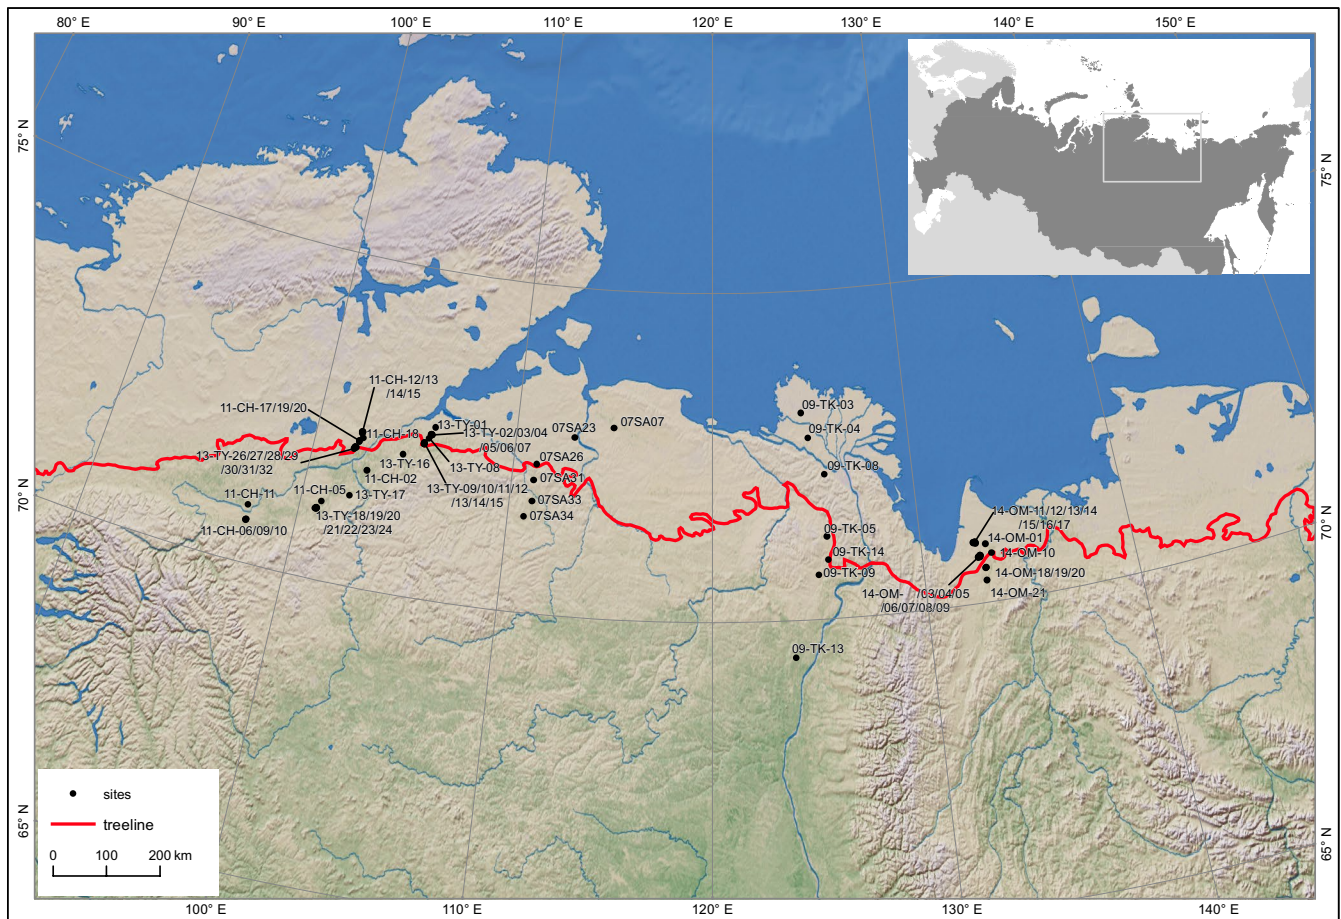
80° E
90° E
100° E
110° E
120° E
130° E
140° E
150° E

75° N
75° N
70° N
70° N
65° N
65° N

11-CH-12/13 /14/15
11-CH-17/19/20
11-CH-18
13-TY-01
13-TY-02/03/04 /05/06/07
07SA23
07SA07
13-TY-26/27/28/29 /30/31/32
13-TY-16
13-TY-08
07SA26
11-CH-02
13-TY-09/10/11/12 /13/14/15
07SA31
11-CH-11
11-CH-05
13-TY-17
07SA33
07SA34
11-CH-06/09/10
13-TY-18/19/20 /21/22/23/24
09-TK-03
09-TK-04
09-TK-08
09-TK-05
09-TK-14
09-TK-09
09-TK-13
14-OM-11/12/13/14 /15/16/17
14-OM-01
14-OM-10
14-OM-18/19/20
14-OM-21
14-OM- /03/04/05 /06/07/08/09

sites
treeline
0 100 200 km

100° E
110° E
120° E
130° E
140° E